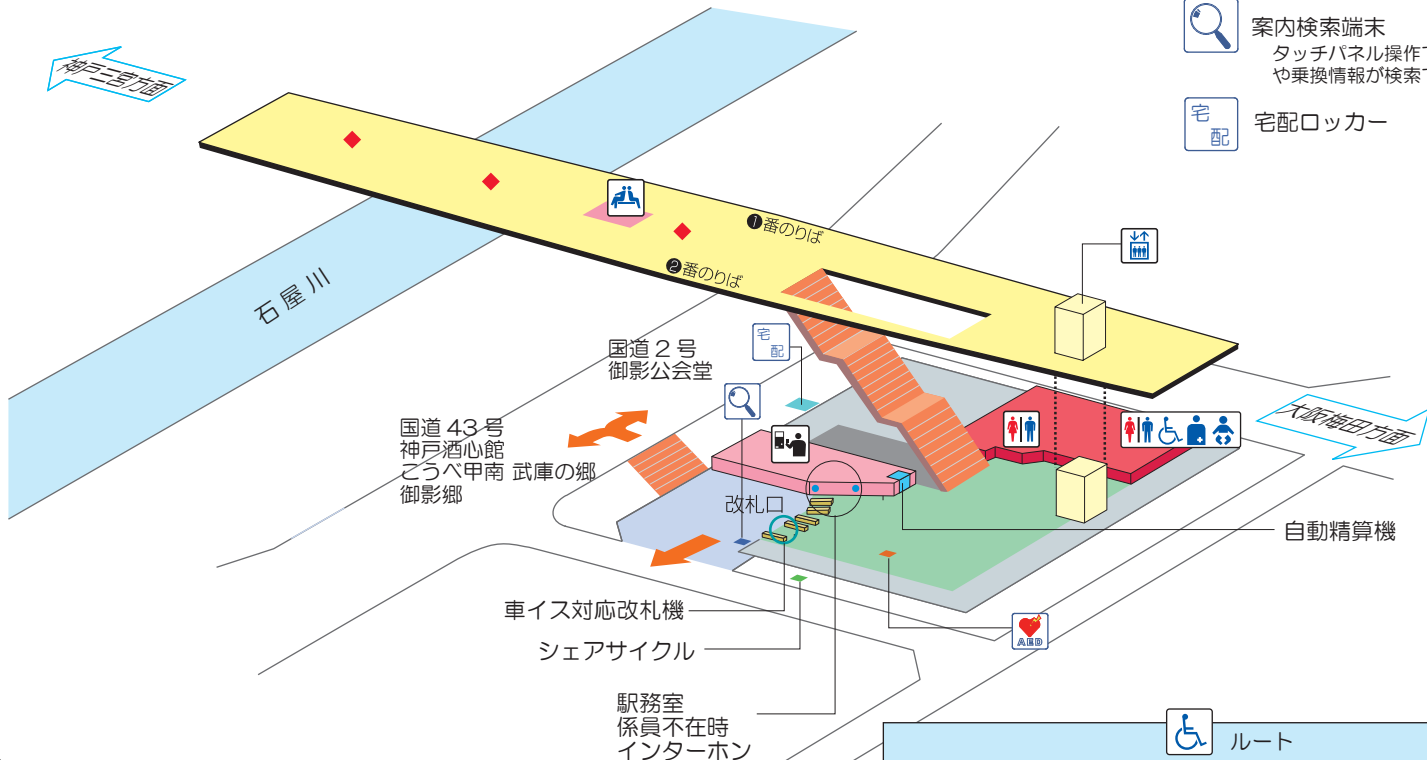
案内検索端末
タッチパネル操作
や乗換情報が検索

宅配

宅配ロッカー

神戸三宮方面

➊番のりば

➋番のりば

石屋川

宅配

国道２号
御影公会堂

国道 43 号
神戸酒心館
こうべ甲南 武庫の郷
御影郷

改札口

大阪梅田方面

自動精算機

車イス対応改札機

シェアサイクル

AED

駅務室
係員不在時
インターホン

ルート